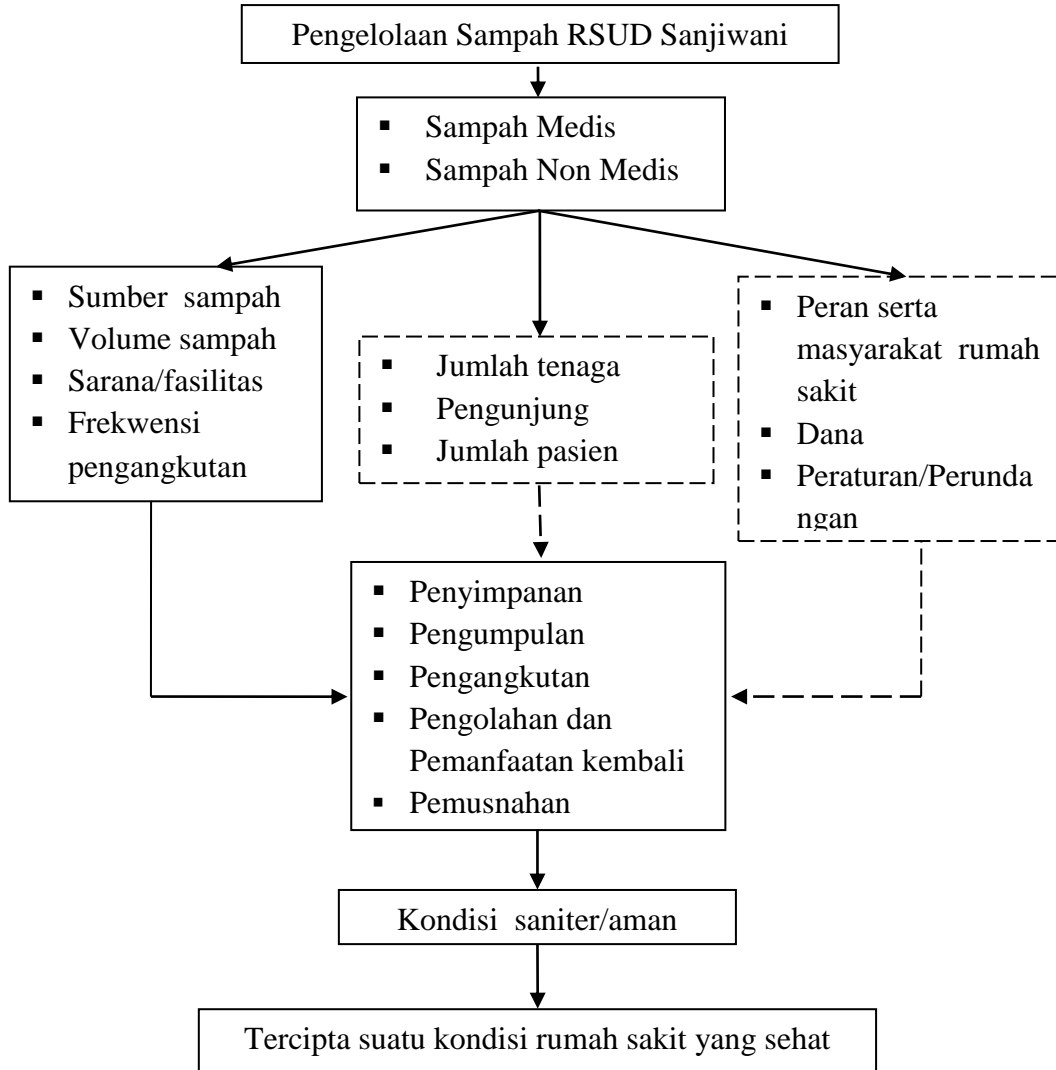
Pengelolaan Sampah RSUD Sanjiwani

- Sampah Medis
- Sampah Non Medis

- Sumber sampah
- Volume sampah
- Sarana/fasilitas
- Frekwensi pengangkutan

- Jumlah tenaga
- Pengunjung
- Jumlah pasien

- Peran serta masyarakat rumah sakit
- Dana
- Peraturan/Perundangan

- Penyimpanan
- Pengumpulan
- Pengangkutan
- Pengolahan dan Pemanfaatan kembali
- Pemusnahan

Kondisi saniter/aman

Tercipta suatu kondisi rumah sakit yang sehat